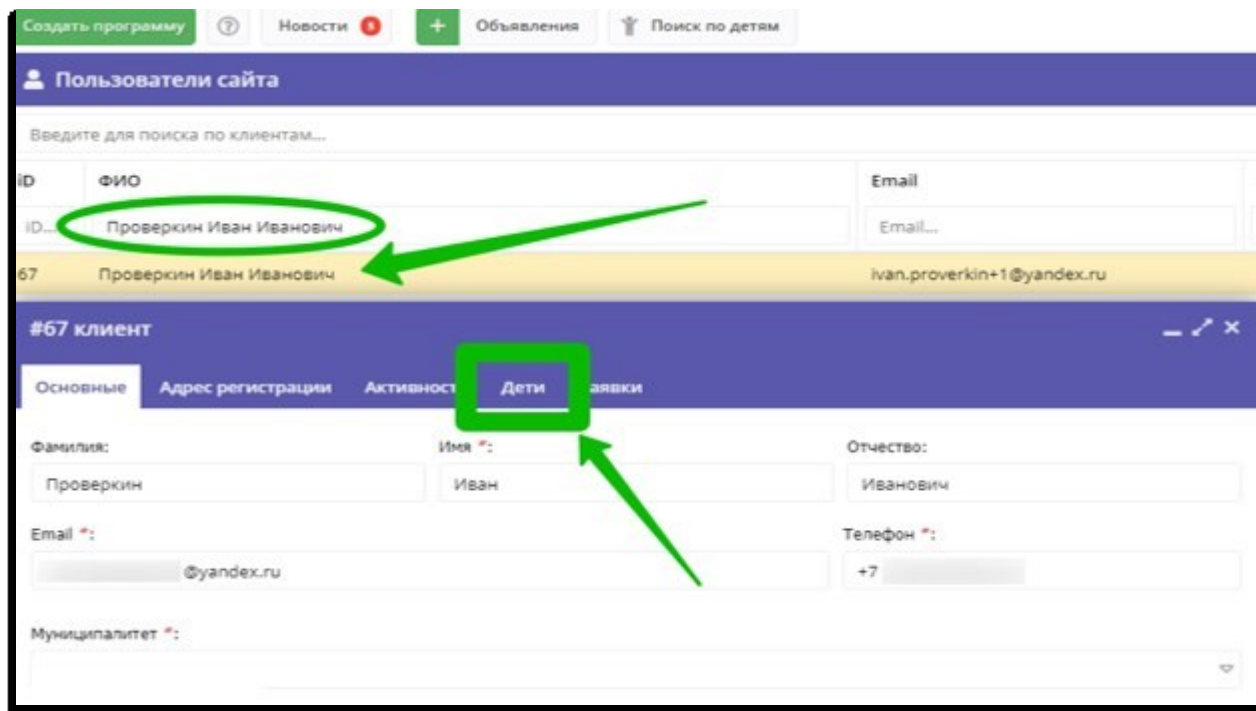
Создать программу ⑦ Новости 0 + Объявления Поиск по детям

Пользователи сайта

Введите для поиска по клиентам...

| ID | ФИО | Email |
|---|---|---|
| ID... | Проверкин Иван Иванович | Email... |
| 67 | Проверкин Иван Иванович | ivan.proverkin+1@yandex.ru |

#67 клиент

Основные Адрес регистрации Активност Дети аявки

Фамилия:
Проверкин

Имя *:
Иван

Отчество:
Иванович

Email *:
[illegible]@yandex.ru

Телефон *:
+7 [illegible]

Муниципалитет *: